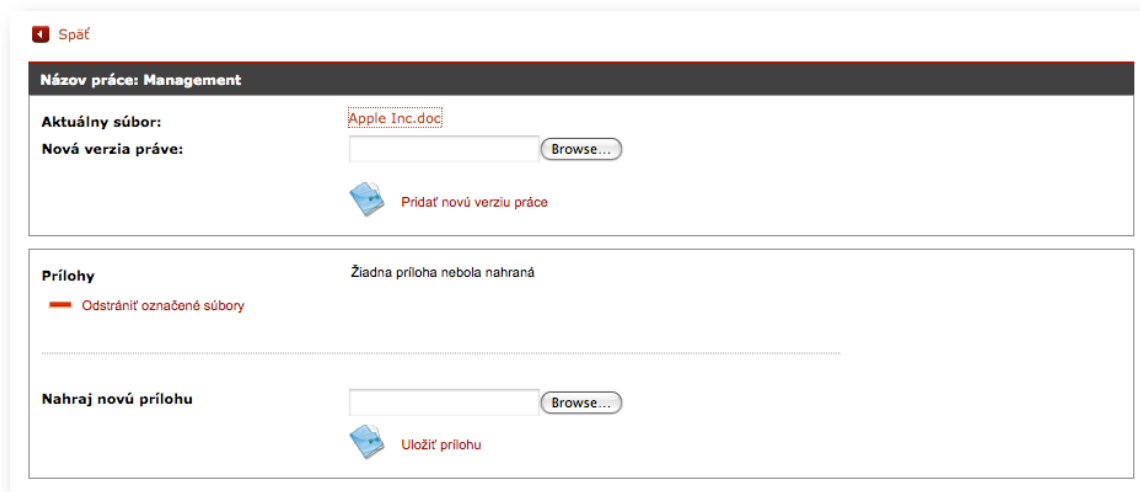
Späť

Názov práce: Management

Aktuálny súbor: Apple Inc.doc
Nová verzia práve: Browse...

Pridať novú verziu práce

Prílohy Žiadna príloha nebola nahraná

Odstrániť označené súbory

Nahraj novú prílohu Browse...

Uložiť prílohu